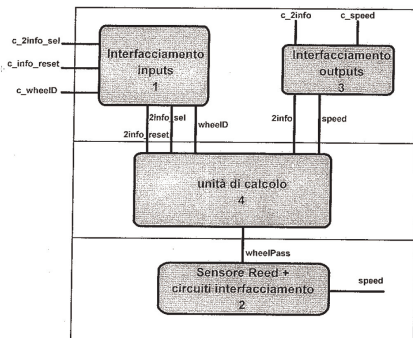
c_2info_sel

c_info_reset

c_wheelID

Interfacciamento inputs
1

c_2info

c_speed

Interfacciamento outputs
3

2info_sel

2info_reset

wheelID

2info

speed

unità di calcolo
4

wheelPass

Sensore Reed + circuiti interfacciamento
2

speed